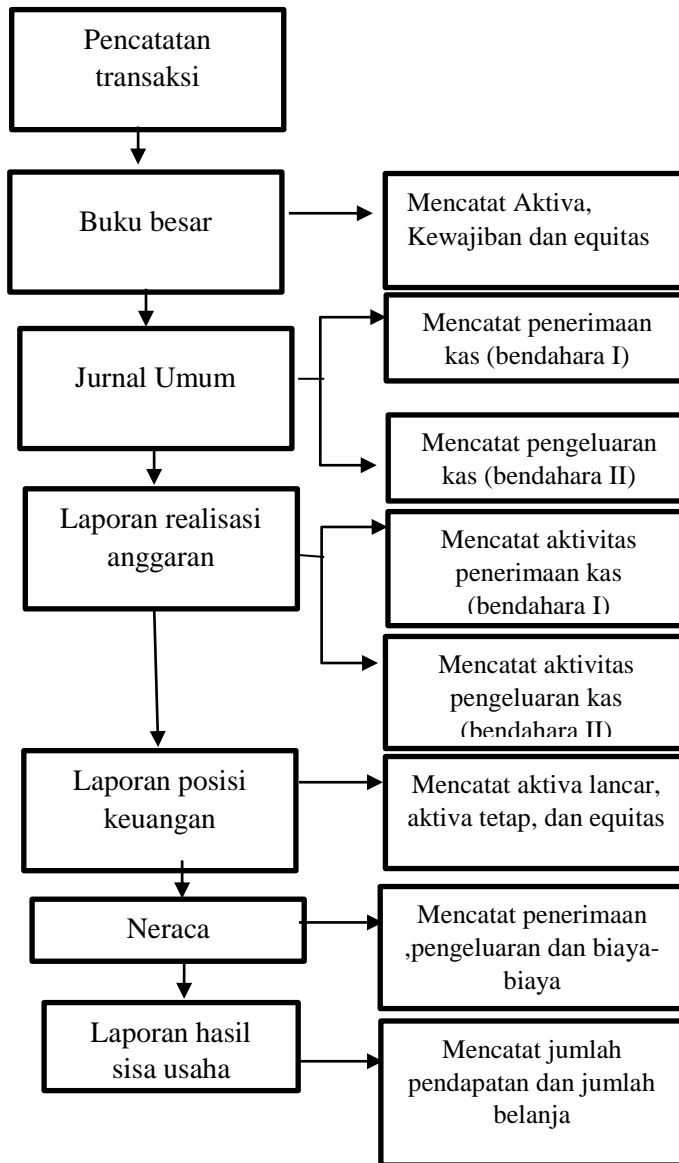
Pencatatan transaksi

Buku besar

Mencatat Aktiva, Kewajiban dan equitas

Jurnal Umum

Mencatat penerimaan kas (bendahara I)

Mencatat pengeluaran kas (bendahara II)

Laporan realisasi anggaran

Mencatat aktivitas penerimaan kas (bendahara I)

Mencatat aktivitas pengeluaran kas (bendahara II)

Laporan posisi keuangan

Mencatat aktiva lancar, aktiva tetap, dan equitas

Neraca

Mencatat penerimaan ,pengeluaran dan biaya-biaya

Laporan hasil sisa usaha

Mencatat jumlah pendapatan dan jumlah belanja